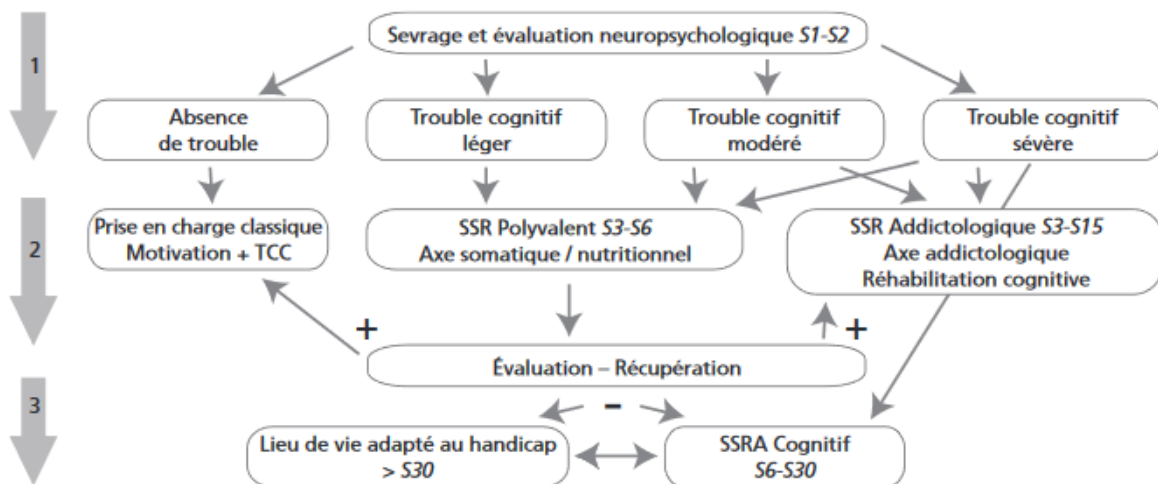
1

Sevrage et évaluation neuropsychologique S1-S2

Absence de trouble

Trouble cognitif léger

Trouble cognitif modéré

Trouble cognitif sévère

2

Prise en charge classique Motivation + TCC

SSR Polyvalent S3-S6 Axe somatique / nutritionnel

SSR Addictologique S3-S15 Axe addictologique Réhabilitation cognitive

+

+

Évaluation – Récupération

3

–

Lieu de vie adapté au handicap > S30

SSRA Cognitif S6-S30